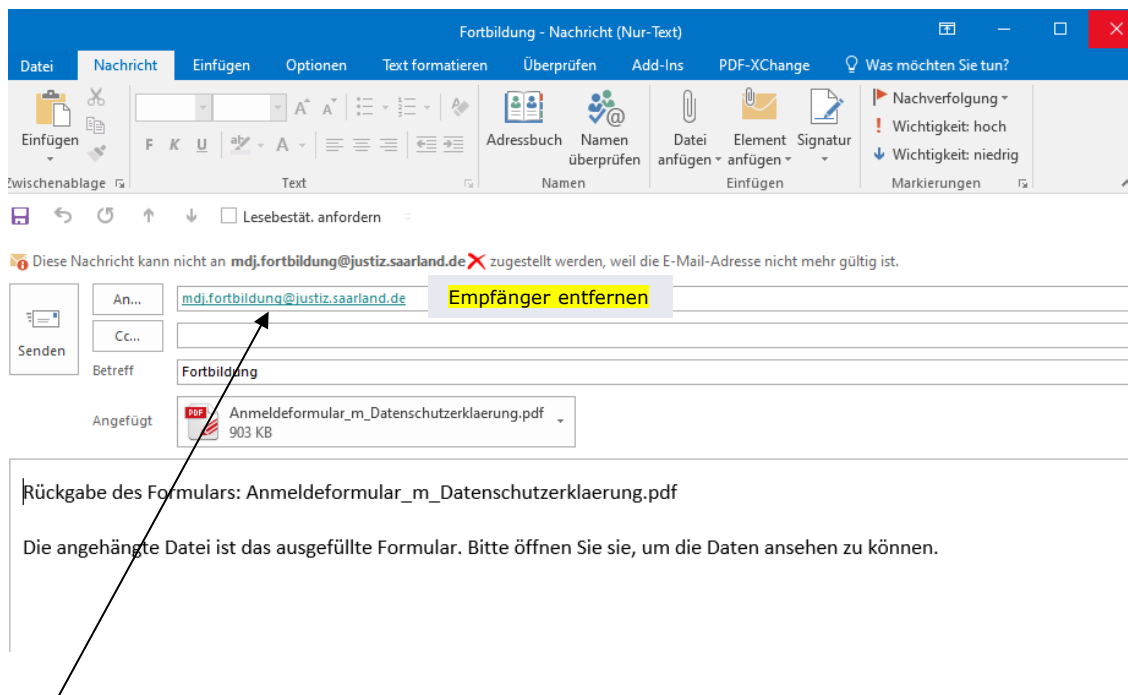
Fortbildung - Nachricht (Nur-Text)

Datei | Nachricht | Einfügen | Optionen | Text formatieren | Überprüfen | Add-Ins | PDF-XChange | Was möchten Sie tun?

Einfügen
Zwischenablage
F K U
Text
Adressbuch
Namen überprüfen
Namen
Datei anfügen
Element anfügen
Signatur
Einfügen
Nachverfolgung
Wichtigkeit: hoch
Wichtigkeit: niedrig
Markierungen

Lesebestät. anfordern

Diese Nachricht kann nicht an **mdj.fortbildung@justiz.saarland.de** zugestellt werden, weil die E-Mail-Adresse nicht mehr gültig ist.

Senden
An... mdj.fortbildung@justiz.saarland.de
Empfänger entfernen
Cc...
Betreff Fortbildung
Angefügt Anmeldeformular_m_Datenschutzerklaerung.pdf
903 KB

Rückgabe des Formulars: Anmeldeformular_m_Datenschutzerklaerung.pdf

Die angehängte Datei ist das ausgefüllte Formular. Bitte öffnen Sie sie, um die Daten ansehen zu können.